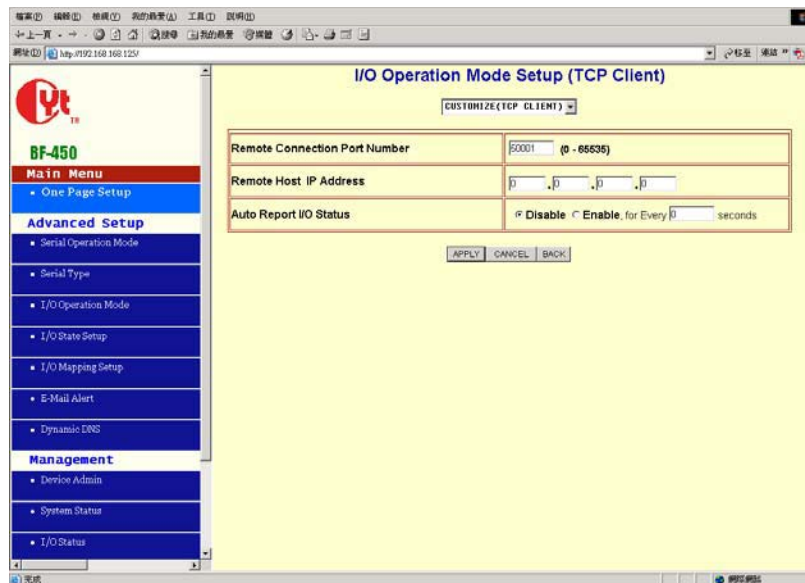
檔案(F) 編輯(E) 檢視(V) 我的最愛(A) 工具(T) 說明(H)

上一頁 搜尋 我的最愛 媒體

網址(D) http://192.168.168.125/

移至 連結

BF-450

Main Menu

• One Page Setup

Advanced Setup

• Serial Operation Mode

• Serial Type

• I/O Operation Mode

• I/O State Setup

• I/O Mapping Setup

• E-Mail Alert

• Dynamic DNS

Management

• Device Admin

• System Status

• I/O Status

I/O Operation Mode Setup (TCP Client)

CUSTOMIZE(TCP CLIENT)

| | |
|---|---|
| Remote Connection Port Number | 50001 (0 - 65535) |
| Remote Host IP Address | 0 . 0 . 0 . 0 |
| Auto Report I/O Status | Disable Enable, for Every 0 seconds |

APPLY CANCEL BACK

完成

網際網路